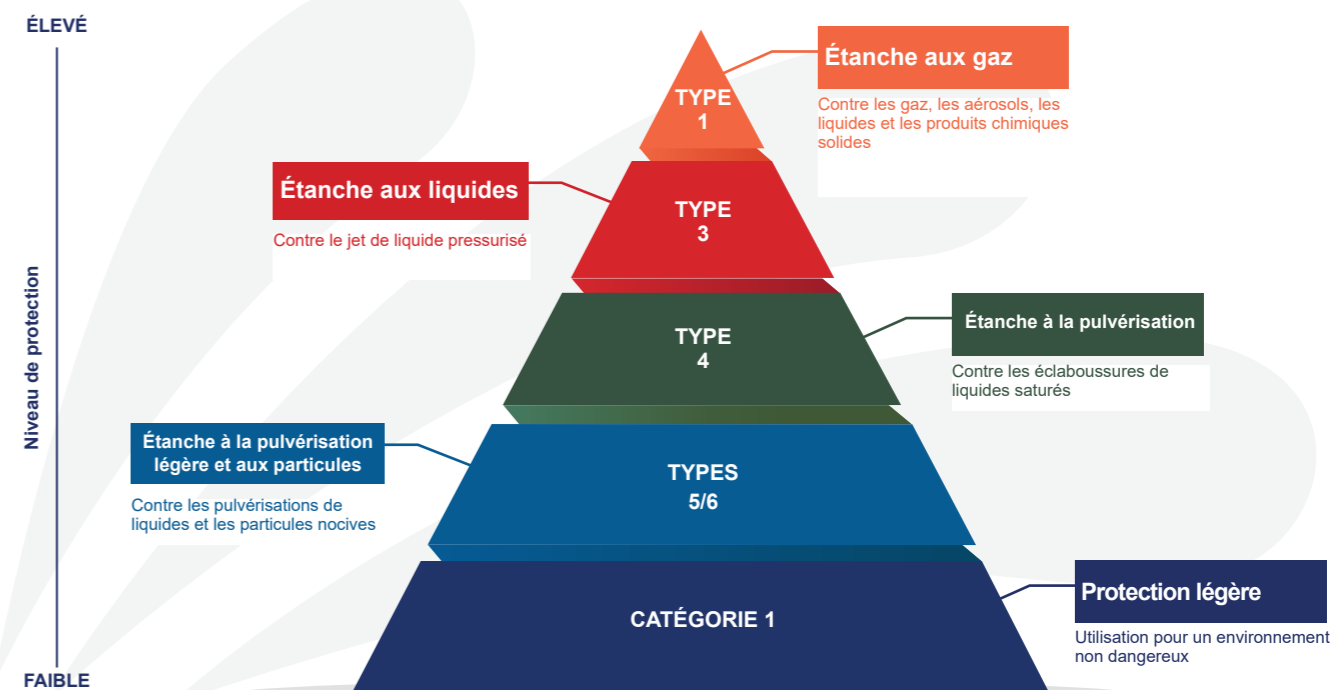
ÉLEVÉ

Niveau de protection

FAIBLE

TYPE 1

Étanche aux gaz

Contre les gaz, les aérosols, les liquides et les produits chimiques solides

Étanche aux liquides

Contre le jet de liquide pressurisé

TYPE 3

TYPE 4

Étanche à la pulvérisation

Contre les éclaboussures de liquides saturés

Étanche à la pulvérisation légère et aux particules

Contre les pulvérisations de liquides et les particules nocives

TYPES 5/6

CATÉGORIE 1

Protection légère

Utilisation pour un environnement non dangereux